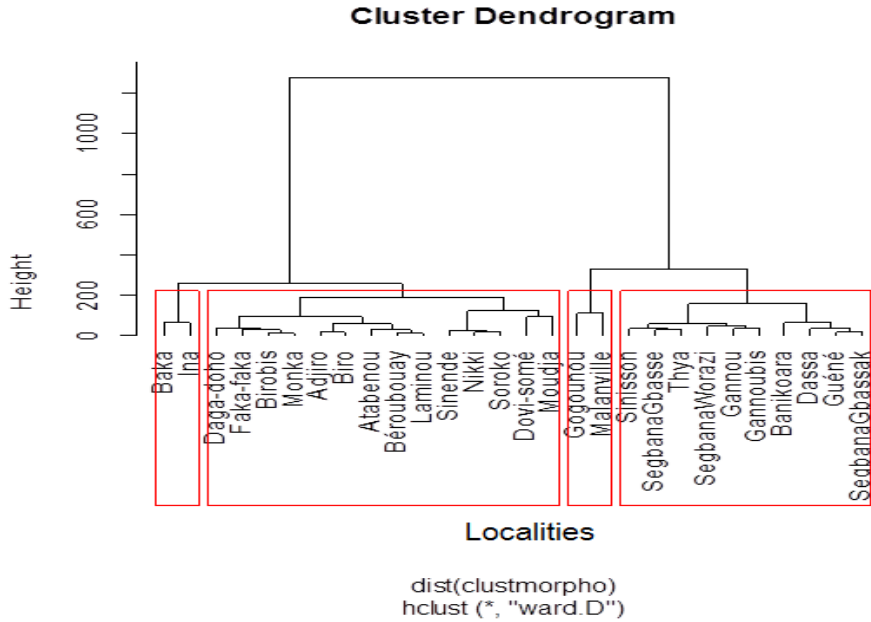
Cluster Dendrogram

Height

1000
600
200
0

Baka
Ina
Daga-doho
Faka-faka
Birobis
Monka
Adjiro
Biro
Atabenou
Béroubouay
Laminou
Sinende
Nikki
Soroko
Dovi-somé
Moudja
Gogounou
Malanville
Sinisson
SegbanaGbasse
Thya
SegbanaWorazi
Gannou
Gannoubis
Banikoara
Dassa
Guéné
SegbanaGbassak

Localities

dist(clustmorpho)
hclust (*, "ward.D")